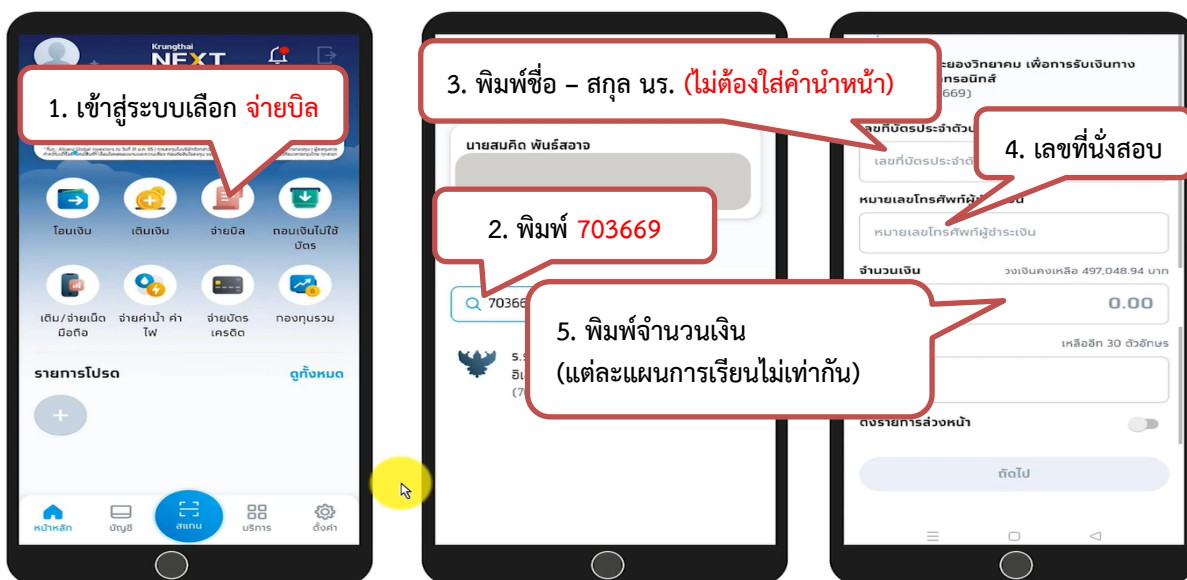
Krungthai NEXT

1. เข้าสู่ระบบเลือก จ่ายบิล

โอนเงิน
เติมเงิน
จ่ายบิล
ถอนเงินไม่ใช้บัตร
เติม/จ่ายเน็ตมือถือ
จ่ายค่าน้ำ ค่าไฟ
จ่ายบัตรเครดิต
กองทุนรวม

รายการโปรด
ดูทั้งหมด

หน้าหลัก
บัญชี
สแกน
บริการ
ตั้งค่า

3. พิมพ์ชื่อ – สกุล นร. (ไม่ต้องใส่คำนำหน้า)

นายสมคิด พันธ์สอาจ

2. พิมพ์ 703669

70366

ร.ร.
อิเ
(7

ระยองวิทยาคม เพื่อการรับเงินทาง
ทรอนิกส์
669)

เลขที่บัตรประจำตัว
เลขที่บัตรประจำตั

4. เลขที่นั่งสอบ

หมายเลขโทรศัพท์ผู้
หมายเลขโทรศัพท์ผู้ชำระเงิน

จำนวนเงิน
วงเงินคงเหลือ 497,048.94 บาท
0.00

5. พิมพ์จำนวนเงิน
(แต่ละแผนการเรียนไม่เท่ากัน)

เหลืออีก 30 ตัวอักษร

ตั้งรายการล่วงหน้า

ถัดไป